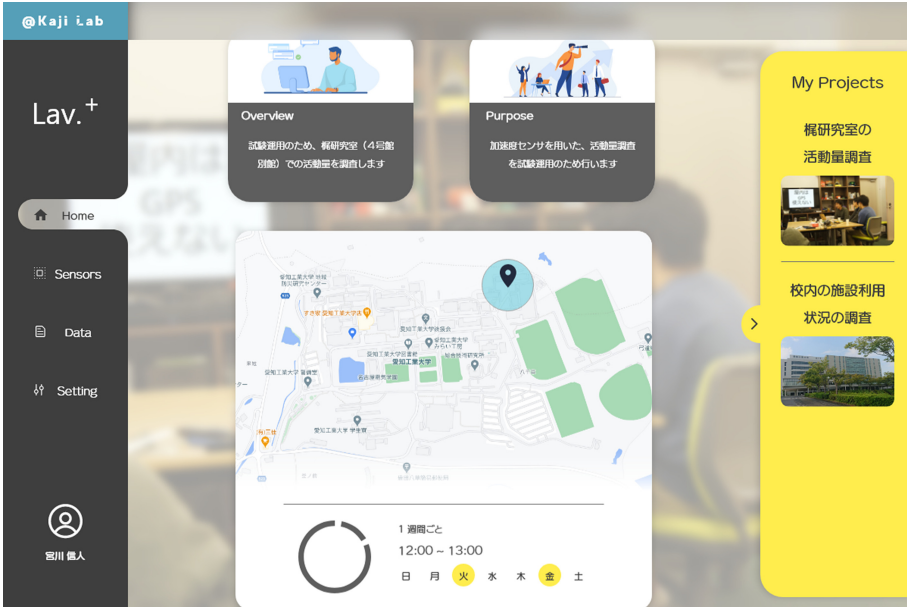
@Kaji Lab

Lav.$^+$

Home

Sensors

Data

Setting

宮川 優人

Overview

試験運用のため、梶研究室（4号館別館）での活動量を調査します

Purpose

加速度センサを用いた、活動量調査を試験運用のため行います

愛知工業大学 愛知工業大学

1 週間ごと

12:00 ~ 13:00

日 月 火 水 木 金 土

My Projects

梶研究室の活動量調査

校内の施設利用状況の調査